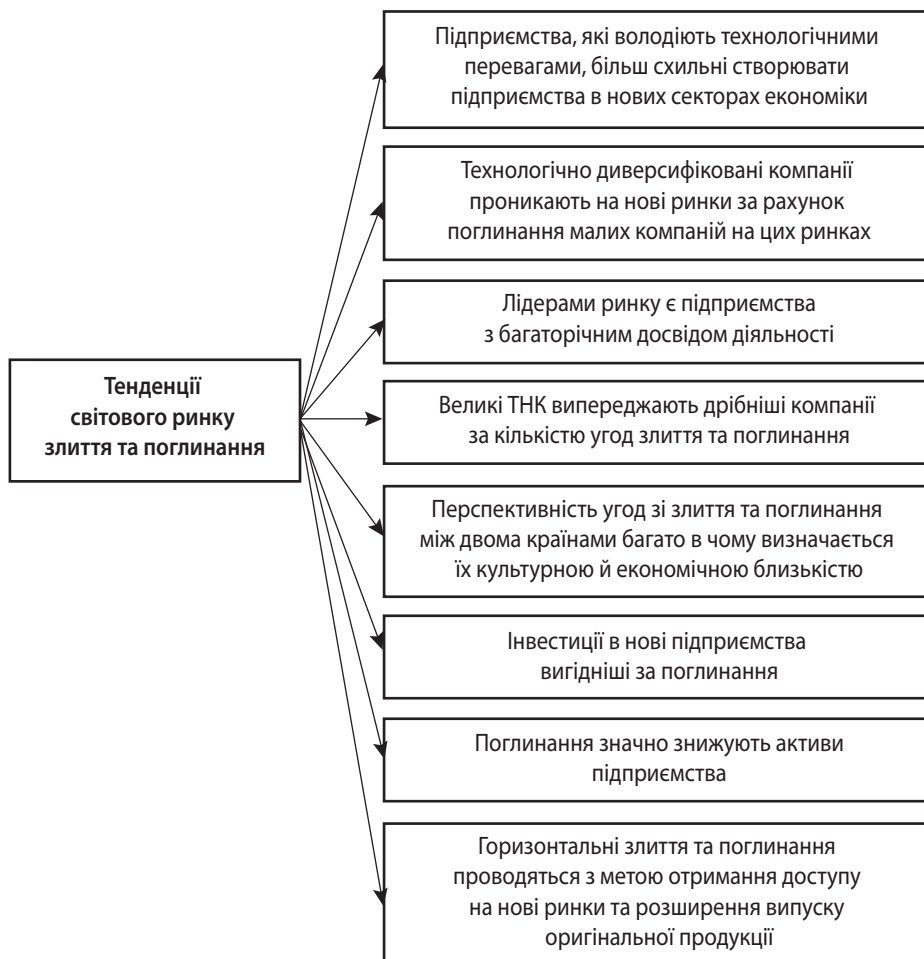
Тенденції світового ринку злиття та поглинання

Підприємства, які володіють технологічними перевагами, більш схильні створювати підприємства в нових секторах економіки

Технологічно диверсифіковані компанії проникають на нові ринки за рахунок поглинання малих компаній на цих ринках

Лідерами ринку є підприємства з багаторічним досвідом діяльності

Великі ТНК випереджають дрібніші компанії за кількістю угод злиття та поглинання

Перспективність угод зі злиття та поглинання між двома країнами багато в чому визначається їх культурною й економічною близькістю

Інвестиції в нові підприємства вигідніші за поглинання

Поглинання значно знижують активи підприємства

Горизонтальні злиття та поглинання проводяться з метою отримання доступу на нові ринки та розширення випуску оригінальної продукції